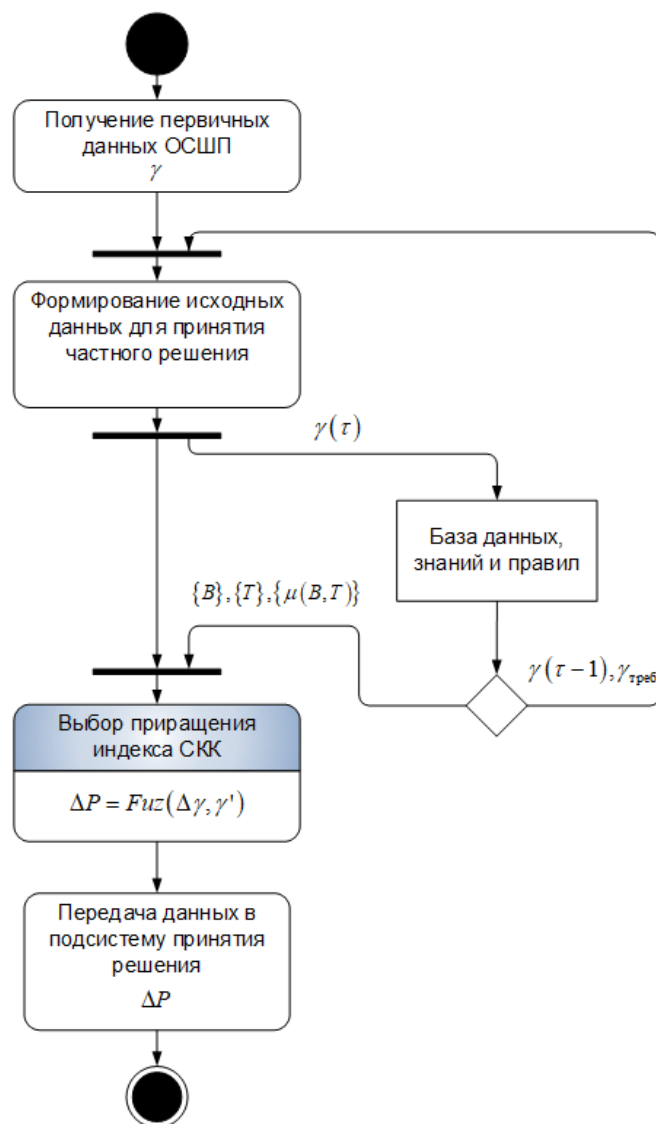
Получение первичных данных ОСШП
$\gamma$

Формирование исходных данных для принятия частного решения

$\gamma(\tau)$

База данных, знаний и правил

$\{B\},\{T\},\{\mu(B,T)\}$

$\gamma(\tau-1),\gamma_{треб}$

Выбор приращения индекса СКК

$\Delta P = Fuz(\Delta\gamma,\gamma')$

Передача данных в подсистему принятия решения
$\Delta P$